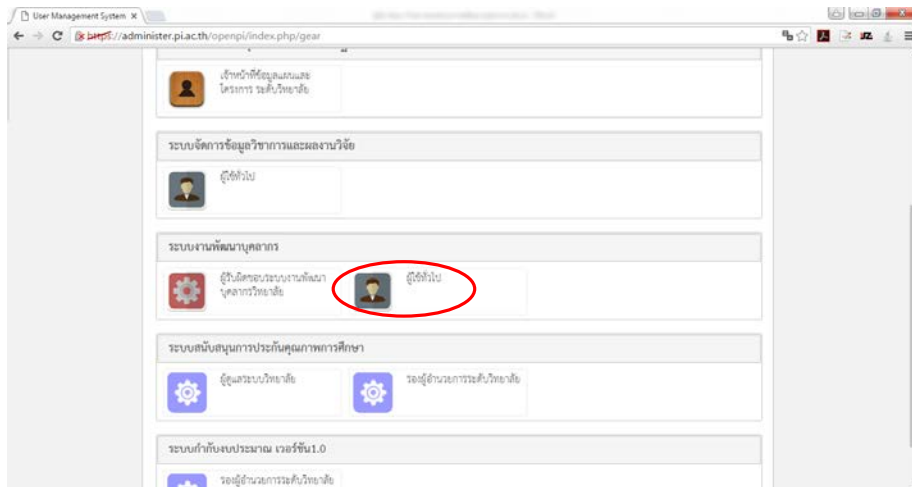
User Management System ×

https://administer.pi.ac.th/openpi/index.php/gear

เจ้าหน้าที่ข้อมูลแผนและโครงการ ระดับวิทยาลัย

ระบบจัดการข้อมูลวิชาการและผลงานวิจัย

ผู้ใช้ทั่วไป

ระบบงานพัฒนาบุคลากร

ผู้รับผิดชอบระบบงานพัฒนาบุคลากรวิทยาลัย

ผู้ใช้ทั่วไป

ระบบสนับสนุนการประกันคุณภาพการศึกษา

ผู้ดูแลระบบวิทยาลัย

รองผู้อำนวยการระดับวิทยาลัย

ระบบกำกับงบประมาณ เวอร์ชัน1.0

รองผู้อำนวยการระดับวิทยาลัย